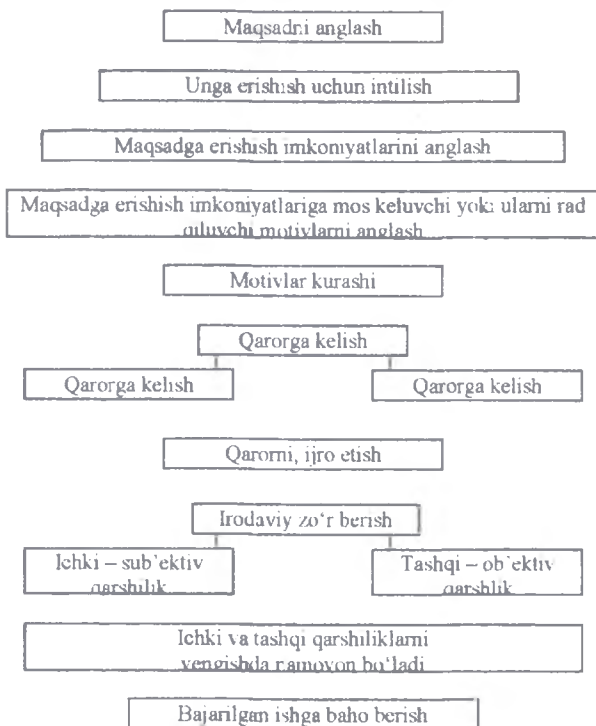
Maqsadni anglash

Unga erishish uchun intilish

Maqsadga erishish imkoniyatlarini anglash

Maqsadga erishish imkoniyatlariga mos keluvchi yoki ularni rad qiluvchi motivlarni anglash

Motivlar kurashi

Qarorga kelish

Qarorga kelish

Qarorga kelish

Qarorni, ijro etish

Irodaviy zo'r berish

Ichki – sub'ektiv qarshilik

Tashqi – ob'ektiv qarshilik

Ichki va tashqi qarshiliklarni yengishda namoyon bo'ladi

Bajarilgan ishga baho berish